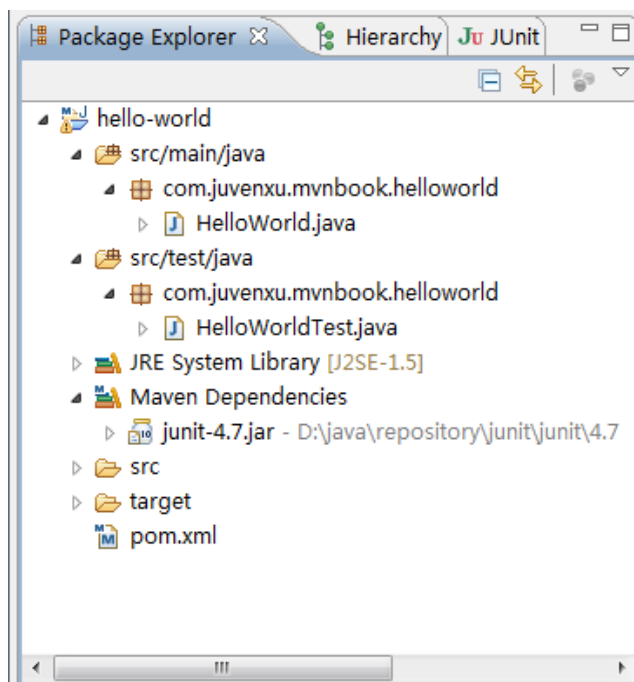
Package Explorer ☒ Hierarchy JU JUnit

hello-world
src/main/java
com.juvenxu.mvnbook.helloworld
HelloWorld.java
src/test/java
com.juvenxu.mvnbook.helloworld
HelloWorldTest.java
JRE System Library [J2SE-1.5]
Maven Dependencies
junit-4.7.jar - D:\java\repository\junit\junit\4.7
src
target
pom.xml